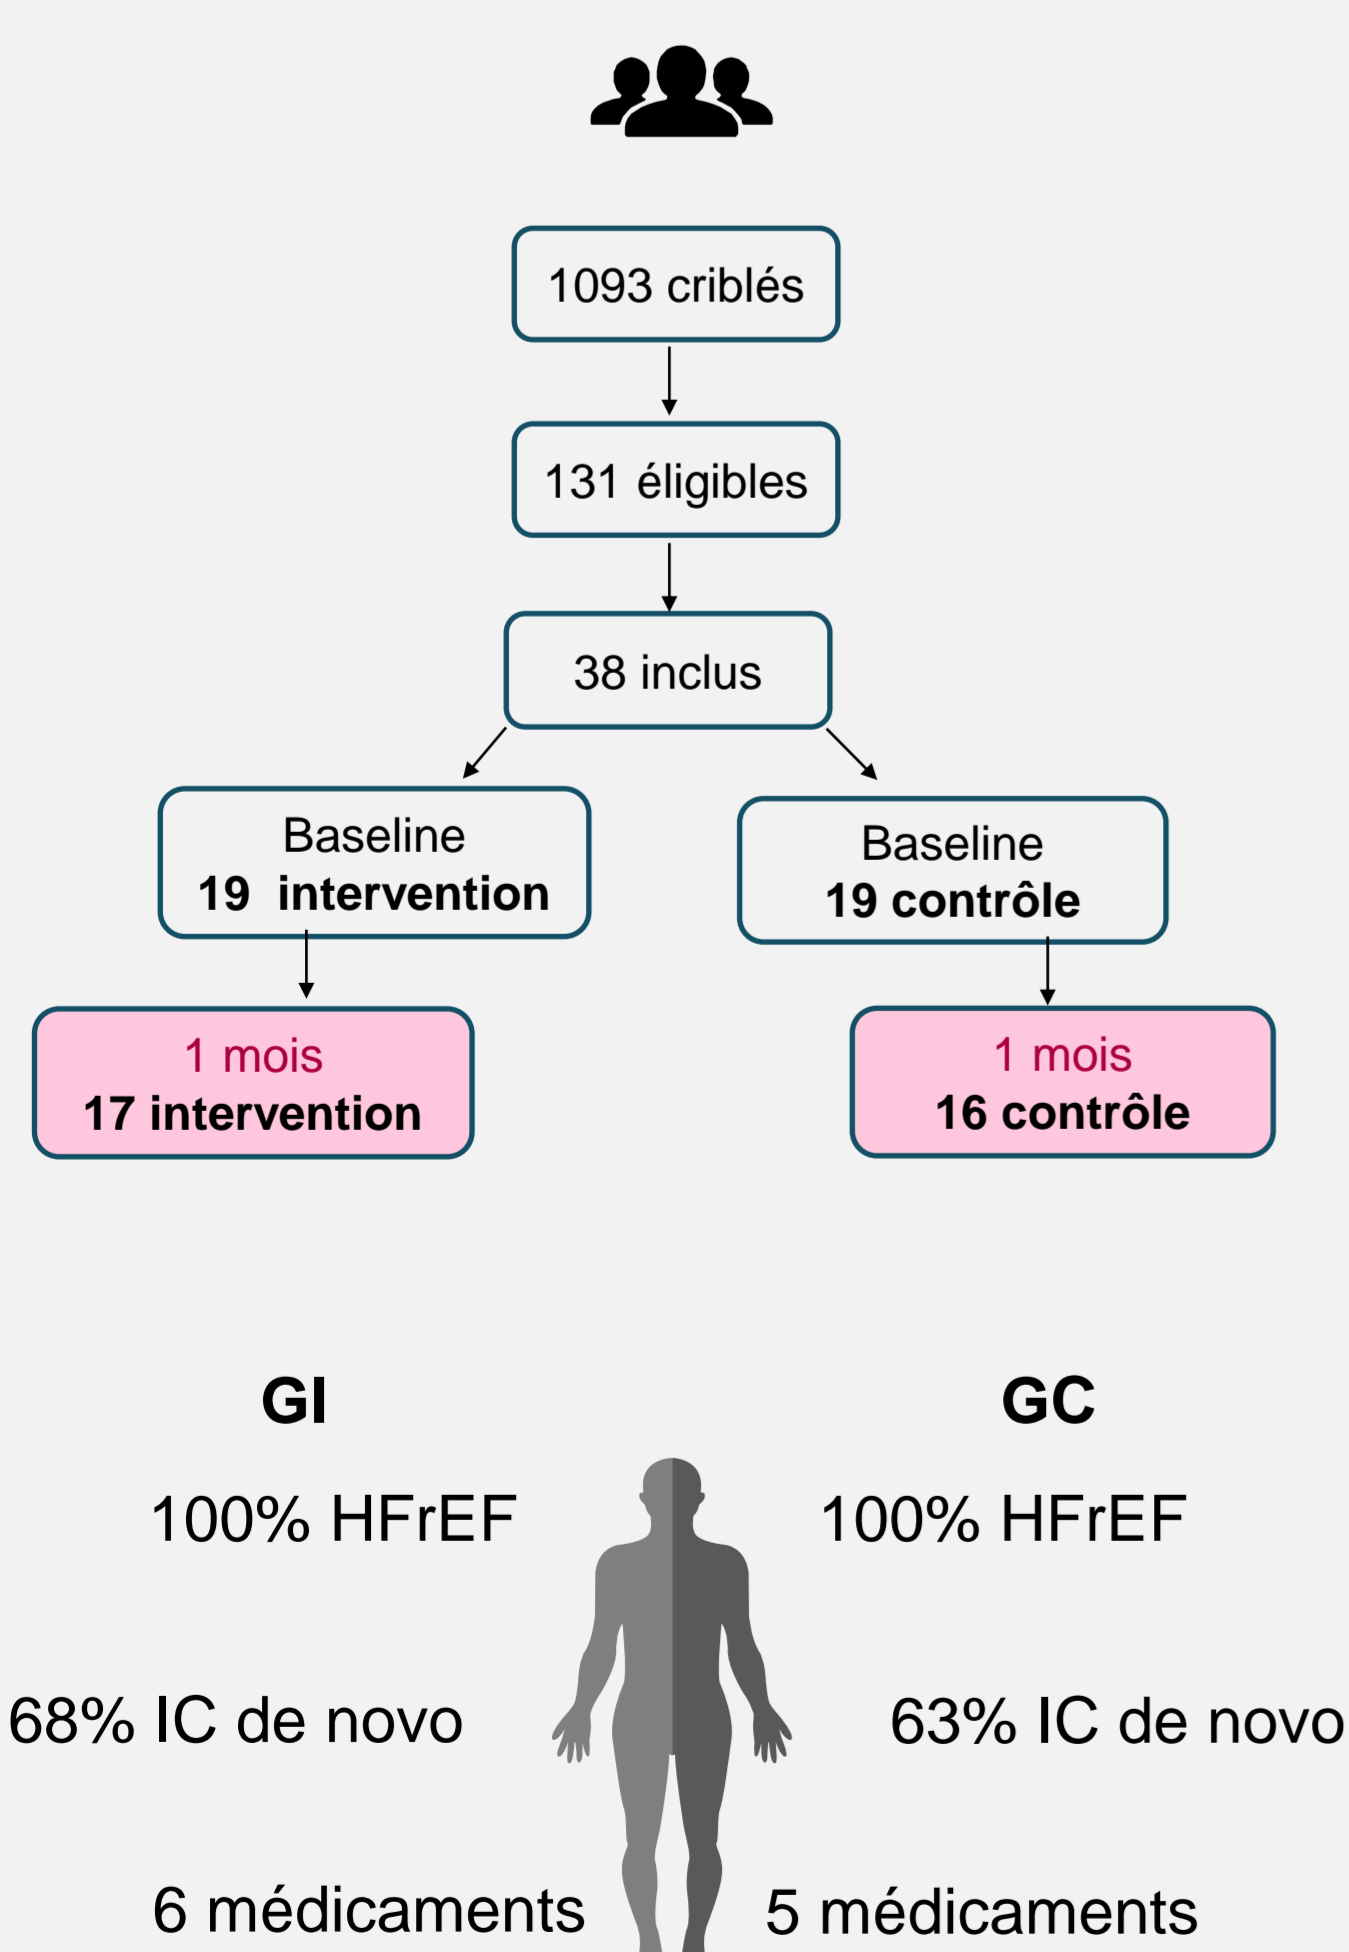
1093 criblés

131 éligibles

38 inclus

Baseline
19 intervention

Baseline
19 contrôle

1 mois
17 intervention

1 mois
16 contrôle

GI

100% HFrEF

68% IC de novo

6 médicaments

GC

100% HFrEF

63% IC de novo

5 médicaments